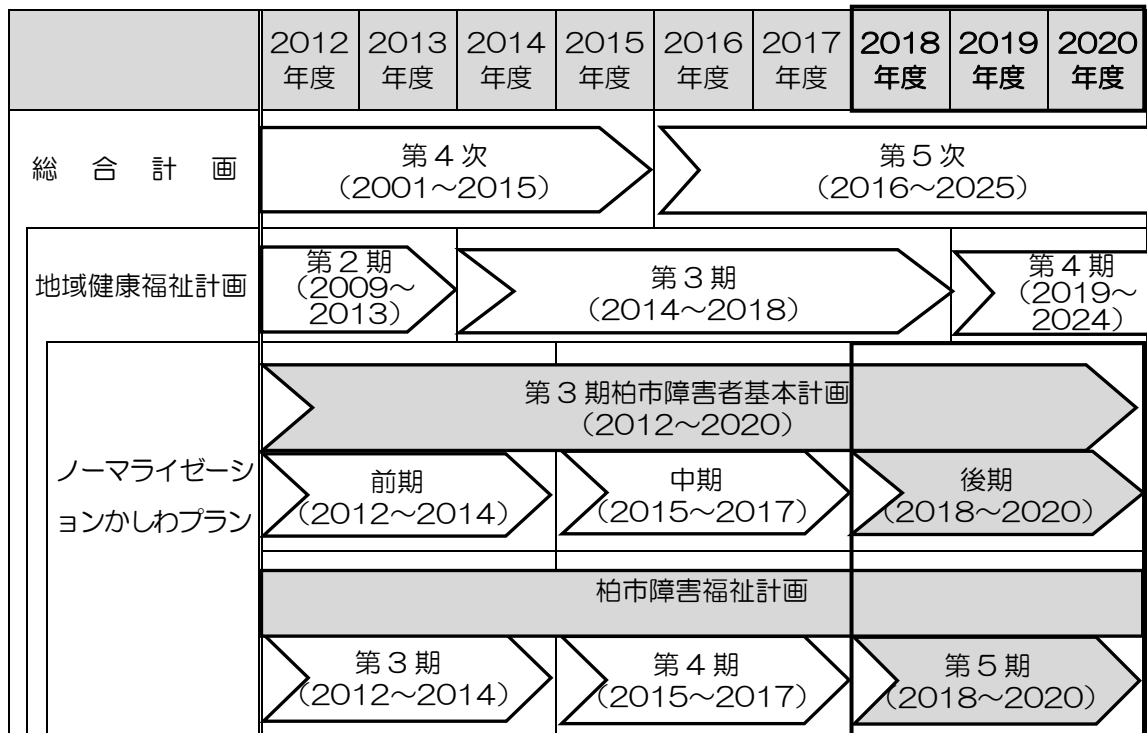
| | 2012 年度 | 2013 年度 | 2014 年度 | 2015 年度 | 2016 年度 | 2017 年度 | 2018 年度 | 2019 年度 | 2020 年度 |
|---|---|---|---|---|---|---|---|---|---|
| 総　合　計　画 | 第４次 (2001～2015) | | | | 第５次 (2016～2025) | | | | |
| 地域健康福祉計画 | 第２期 (2009～2013) | 第３期 (2014～2018) | | | | | | 第４期 (2019～2024) | |
| ノーマライゼーションかしわプラン | 第３期柏市障害者基本計画 (2012～2020) | | | | | | | | |
| | 前期 (2012～2014) | | | 中期 (2015～2017) | | | 後期 (2018～2020) | | |
| | 柏市障害福祉計画 | | | | | | | | |
| | 第３期 (2012～2014) | | | 第４期 (2015～2017) | | | 第５期 (2018～2020) | | |